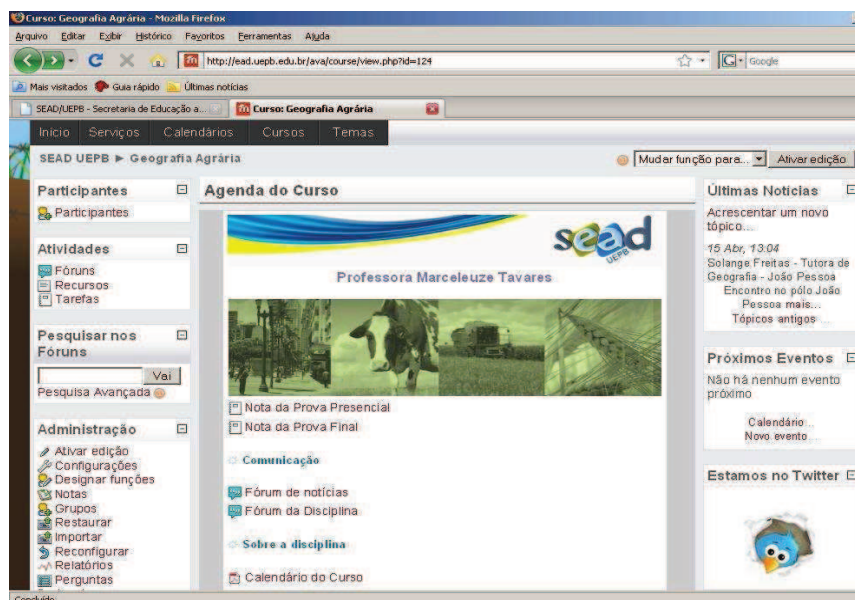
Curso: Geografia Agrária - Mozilla Firefox
Arquivo Editar Exibir Histórico Favoritos Ferramentas Ajuda
http://ead.uepb.edu.br/ava/course/view.php?id=124
Google
Mais visitados Guia rápido Últimas notícias
SEAD/UEPB - Secretaria de Educação a...
Curso: Geografia Agrária
Início Serviços Calendários Cursos Temas
SEAD UEPB ► Geografia Agrária
Mudar função para...
Ativar edição

Participantes
Participantes

Atividades
Fóruns
Recursos
Tarefas

Pesquisar nos Fóruns
Vai
Pesquisa Avançada

Administração
Ativar edição
Configurações
Designar funções
Notas
Grupos
Restaurar
Importar
Reconfigurar
Relatórios
Perguntas

Agenda do Curso
sead UEPB
Professora Marceleuze Tavares
Nota da Prova Presencial
Nota da Prova Final
Comunicação
Fórum de notícias
Fórum da Disciplina
Sobre a disciplina
Calendário do Curso

Últimas Notícias
Acrescentar um novo tópico...
15 Abr, 13:04
Solange Freitas - Tutora de Geografia - João Pessoa
Encontro no pólo João Pessoa mais...
Tópicos antigos ...

Próximos Eventos
Não há nenhum evento próximo
Calendário...
Novo evento...

Estamos no Twitter

Concluído